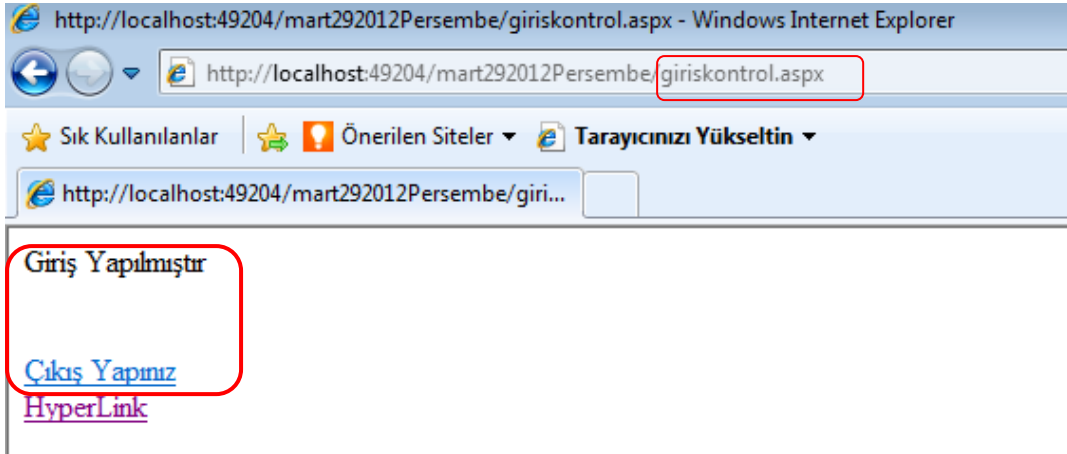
http://localhost:49204/mart292012Persembe/giriskontrol.aspx - Windows Internet Explorer

http://localhost:49204/mart292012Persembe/giriskontrol.aspx

Sık Kullanılanlar | Önerilen Siteler ▾ | Tarayıcınızı Yükseltin ▾

http://localhost:49204/mart292012Persembe/giri...

Giriş Yapılmıştır

Çıkış Yapınız
HyperLink